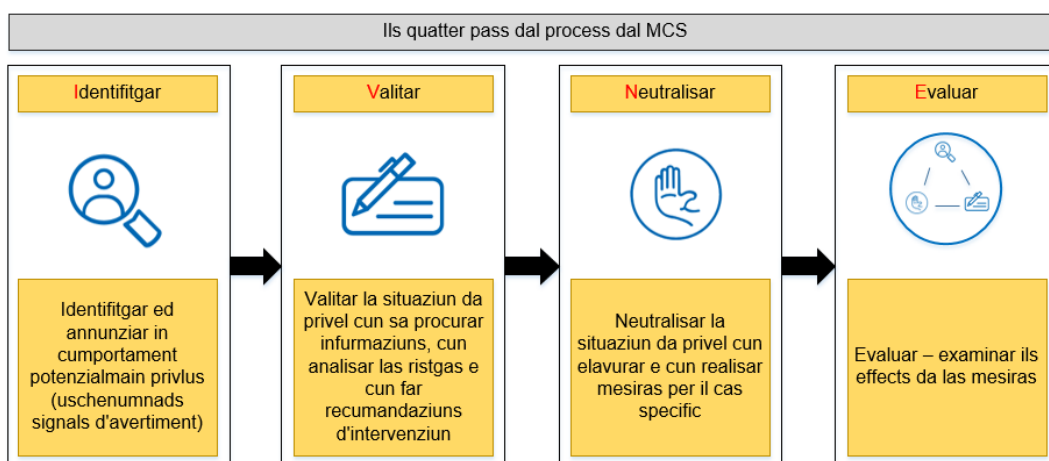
Ils quatter pass dal process dal MCS

Identifitgar

Identifitgar ed annunziar in cumportament potenzialmain privlus (uschenumnads signals d'avertiment)

Valitar

Valitar la situaziun da privel cun sa procurar infurmaziuns, cun analisar las ristgas e cun far recumandaziuns d'intervenziun

Neutralisar

Neutralisar la situaziun da privel cun elavurar e cun realisar mesiras per il cas specific

Evaluar

Evaluar – examinar ils effects da las mesiras